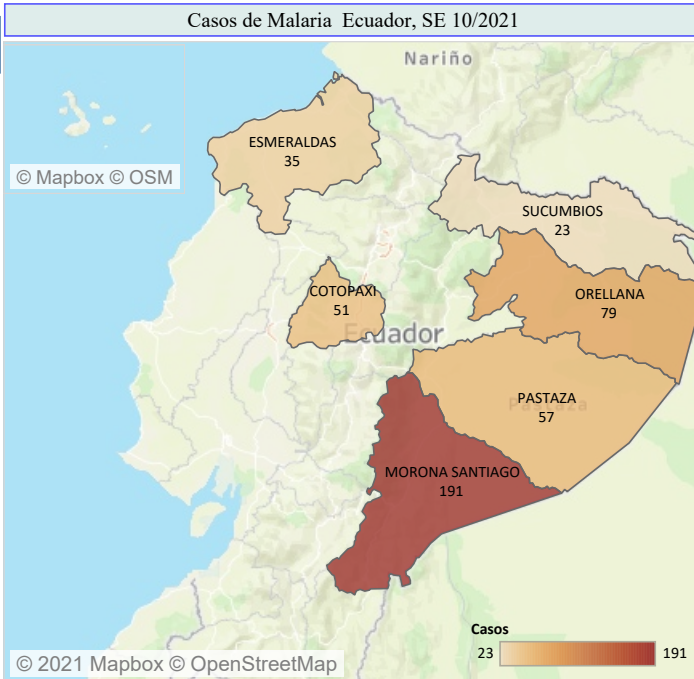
Casos de Malaria Ecuador, SE 10/2021

Nariño

© Mapbox © OSM

ESMERALDAS
35

SUCUMBIOS
23

COTOPAXI
51

Ecuador

ORELLANA
79

PASTAZA
57

MORONA SANTIAGO
191

Casos
23
191

© 2021 Mapbox © OpenStreetMap